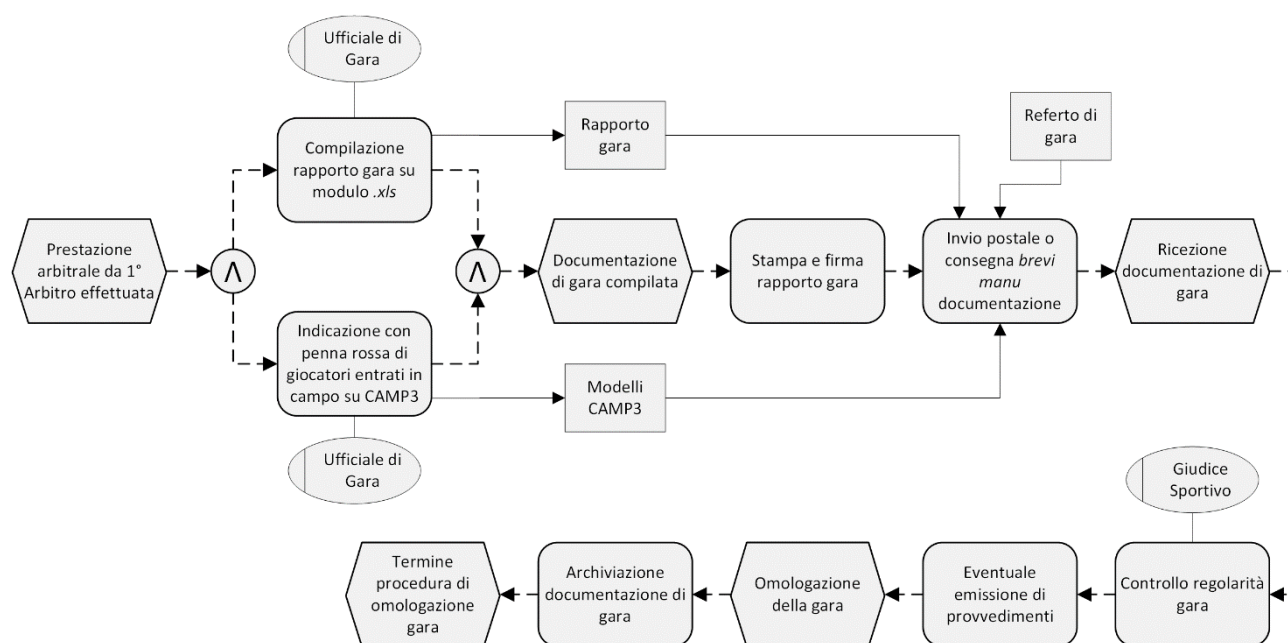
Ufficiale di Gara

Compilazione rapporto gara su modulo .xls

Rapporto gara

Referto di gara

Prestazione arbitrale da 1° Arbitro effettuata

$\wedge$

$\wedge$

Documentazione di gara compilata

Stampa e firma rapporto gara

Invio postale o consegna brevi manu documentazione

Ricezione documentazione di gara

Indicazione con penna rossa di giocatori entrati in campo su CAMP3

Modelli CAMP3

Ufficiale di Gara

Giudice Sportivo

Termine procedura di omologazione gara

Archiviazione documentazione di gara

Omologazione della gara

Eventuale emissione di provvedimenti

Controllo regolarità gara